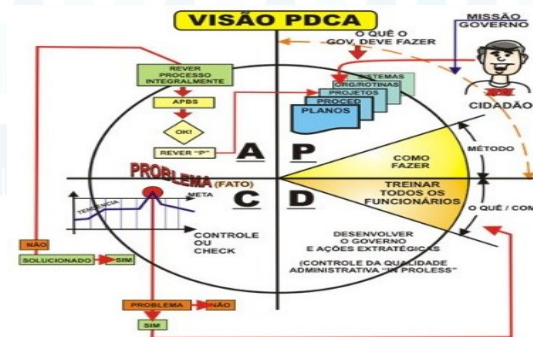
VISÃO PDCA

MISSÃO GOVERNO

O QUÊ O GOV. DEVE FAZER

REVER PROCESSO INTEGRALMENTE

APBS

OK!

REVER "P"

SISTEMAS
ORG/ROTINAS
PROJETOS
PROCED
PLANOS

CIDADÃO

A
P

MÉTODO

COMO FAZER

PROBLEMA (FATO)

TENDÊNCIA

META

TREINAR TODOS OS FUNCIONÁRIOS

O QUÊ / COM

C
D

NÃO

SOLUCIONADO

SIM

CONTROLE OU CHECK

DESENVOLVER O GOVERNO E AÇÕES EXTRATÉGICAS

(CONTROLE DA QUALIDADE ADMINISTRATIVA "IN PROLESS"

PROBLEMA

NÃO

SIM